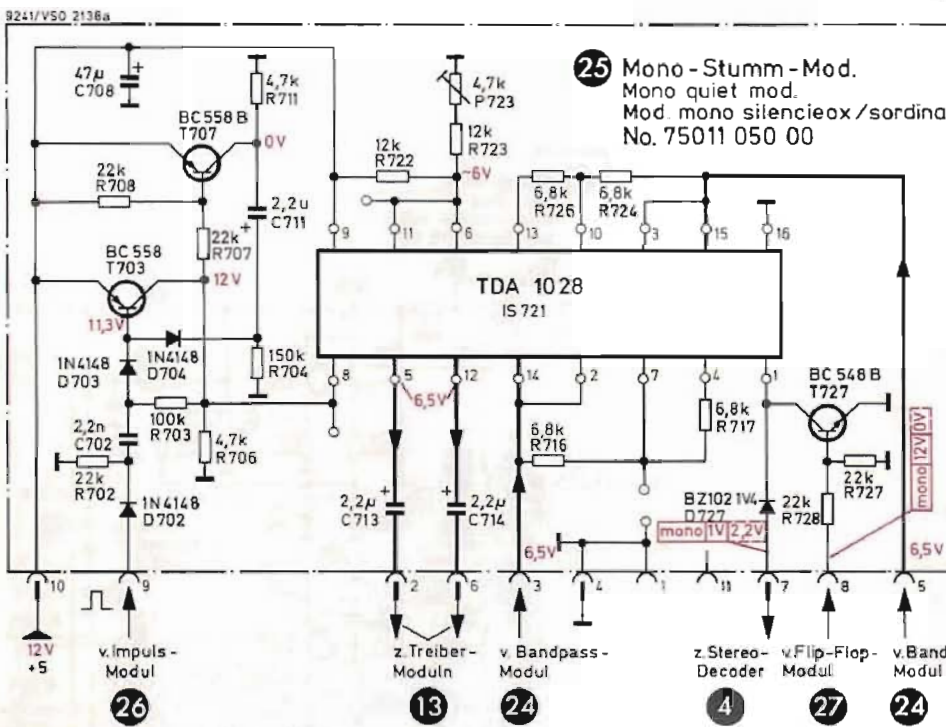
9241/VSO 2138a

25 Mono-Stumm-Mod.
Mono quiet mod.
Mod. mono silencieox/sordina
No. 75011 050 00

47µ
C708

4,7k
R711

BC558B
T707

0V

22k
R708

2,2u
C711

22k
R707

BC 558
T703

12V

11,3V

1N4148
D703

1N4148
D704

150k
R704

2,2n
C702

100k
R703

4,7k
R706

22k
R702

1N4148
D702

4,7k
P723

12k
R723

12k
R722

~6V

6,8k
R726

6,8k
R724

9 11 6 13 10 3 15 16

TDA 1028
IS 721

8 5 12 14 2 7 4 1

6,5V

6,8k
R716

6,8k
R717

BC 548 B
T727

2,2µ
C713

2,2µ
C714

BZ102 1V4
D727

22k
R728

22k
R727

mono 12V 0V

mono 1V 2,2V

6,5V

6,5V

10 9 2 6 3 4 1 11 7 8 5

12V
+5

v. Impuls-
Modul
26

z. Treiber-
Moduln
13

v. Bandpass-
Modul
24

z. Stereo-
Decoder
4

v. Flip-Flop-
Modul
27

v. Band
Modul
24